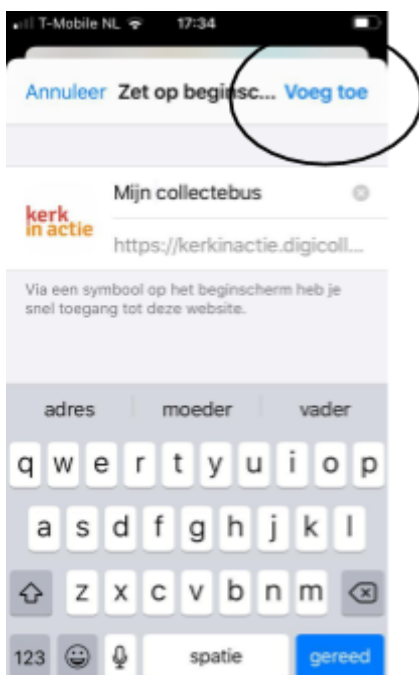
T-Mobile NL 17:34

Annuleer Zet op beginsc... Voeg toe

kerk in actie

Mijn collectebus

https://kerkinactie.digicoll...

Via een symbool op het beginscherm heb je snel toegang tot deze website.

adres moeder vader

q w e r t y u i o p

a s d f g h j k l

z x c v b n m

123 spatie gereed